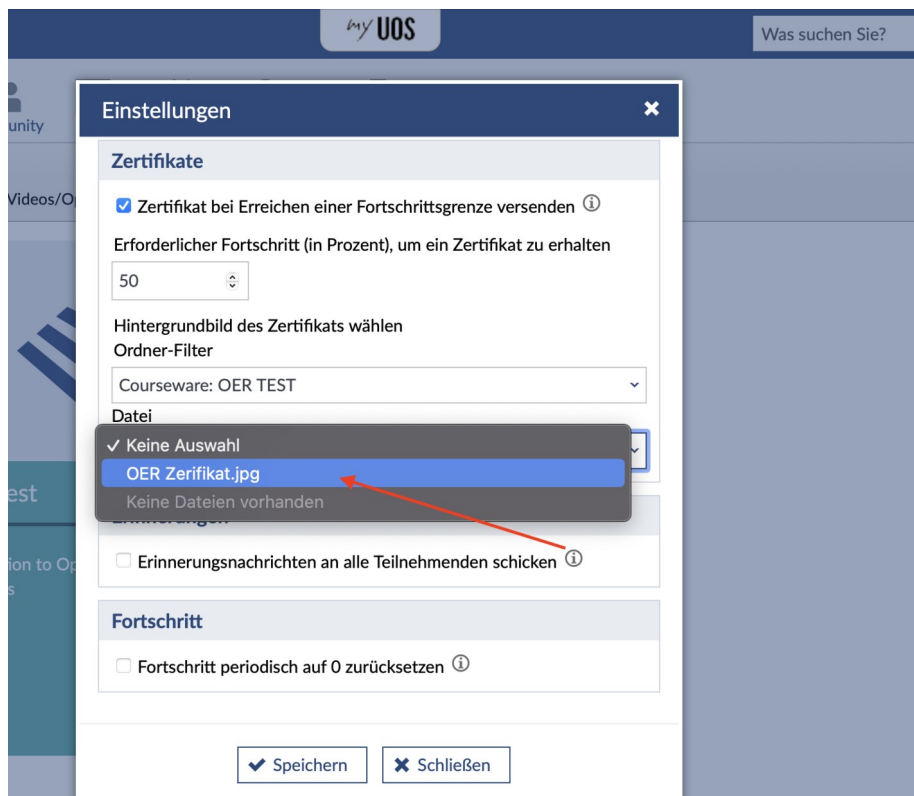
my UOS

Was suchen Sie?

unity

Videos/O

est

ion to O
s

Einstellungen

Zertifikate

Zertifikat bei Erreichen einer Fortschrittsgrenze versenden ⓘ

Erforderlicher Fortschritt (in Prozent), um ein Zertifikat zu erhalten

50

Hintergrundbild des Zertifikats wählen
Ordner-Filter

Courseware: OER TEST

Datei

✓ Keine Auswahl
OER Zerifikat.jpg
Keine Dateien vorhanden

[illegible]

Erinnerungsnachrichten an alle Teilnehmenden schicken ⓘ

Fortschritt

Fortschritt periodisch auf 0 zurücksetzen ⓘ

Speichern

Schließen